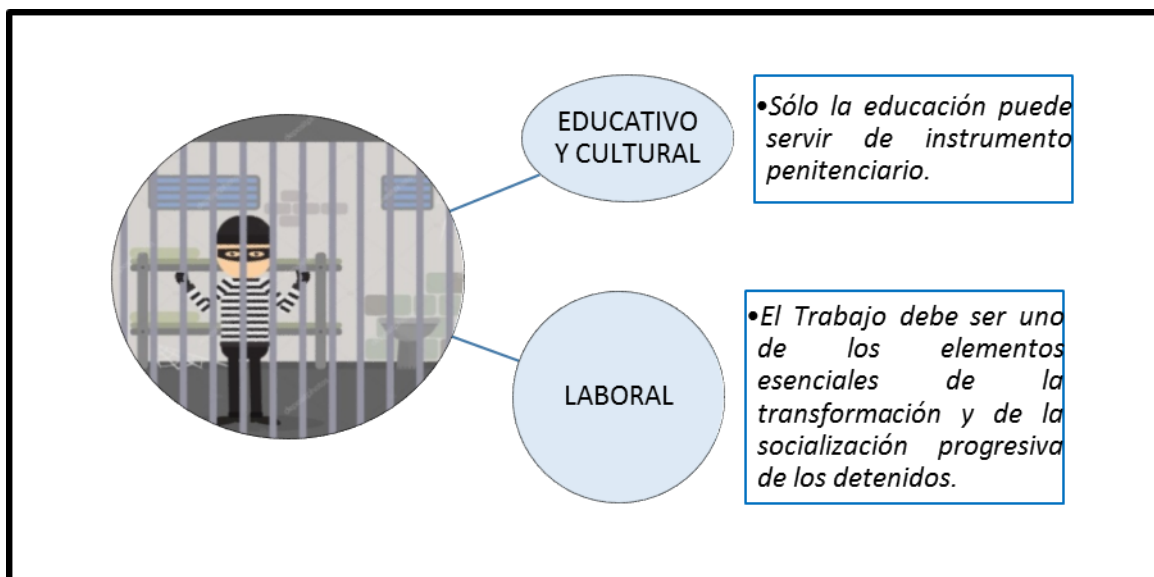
EDUCATIVO Y CULTURAL

•Sólo la educación puede servir de instrumento penitenciario.

LABORAL

•El Trabajo debe ser uno de los elementos esenciales de la transformación y de la socialización progresiva de los detenidos.